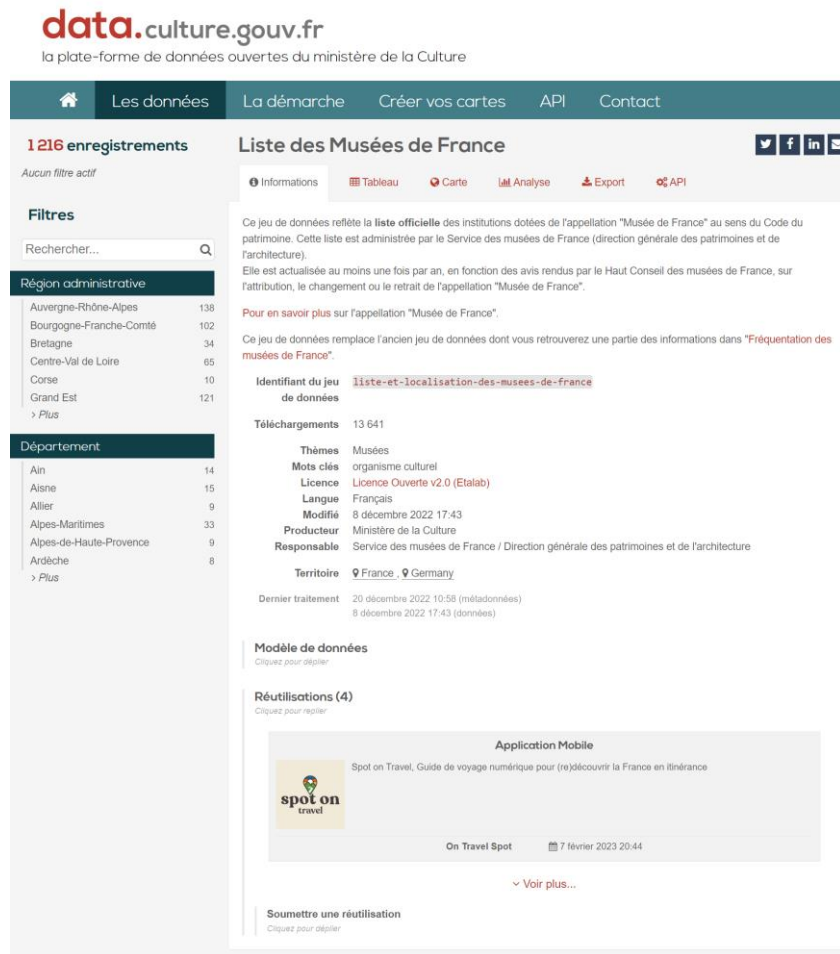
data.culture.gouv.fr
la plate-forme de données ouvertes du ministère de la Culture

Les données La démarche Créer vos cartes API Contact

1 216 enregistrements
Aucun filtre actif

Filtres
Rechercher...

Région administrative
Auvergne-Rhône-Alpes 138
Bourgogne-Franche-Comté 102
Bretagne 34
Centre-Val de Loire 65
Corse 10
Grand Est 121
> Plus

Département
Ain 14
Aisne 15
Allier 9
Alpes-Maritimes 33
Alpes-de-Haute-Provence 9
Ardèche 8
> Plus

Liste des Musées de France

Informations Tableau Carte Analyse Export API

Ce jeu de données reflète la liste officielle des institutions dotées de l'appellation "Musée de France" au sens du Code du patrimoine. Cette liste est administrée par le Service des musées de France (direction générale des patrimoines et de l'architecture).
Elle est actualisée au moins une fois par an, en fonction des avis rendus par le Haut Conseil des musées de France, sur l'attribution, le changement ou le retrait de l'appellation "Musée de France".

Pour en savoir plus sur l'appellation "Musée de France".

Ce jeu de données remplace l'ancien jeu de données dont vous retrouverez une partie des informations dans "Fréquentation des musées de France".

Identifiant du jeu de données liste-et-localisation-des-musees-de-france

Téléchargements 13 641

Thèmes Musées
Mots clés organisme culturel
Licence Licence Ouverte v2.0 (Etalab)
Langue Français
Modifié 8 décembre 2022 17:43
Producteur Ministère de la Culture
Responsable Service des musées de France / Direction générale des patrimoines et de l'architecture

Territoire France , Germany

Dernier traitement 20 décembre 2022 10:58 (métadonnées)
8 décembre 2022 17:43 (données)

Modèle de données
Cliquez pour déplier

Réutilisations (4)
Cliquez pour replier

Application Mobile
Spot on Travel, Guide de voyage numérique pour (re)découvrir la France en itinérance
spot on travel
On Travel Spot 7 février 2023 20:44

Voir plus...

Soumettre une réutilisation
Cliquez pour déplier